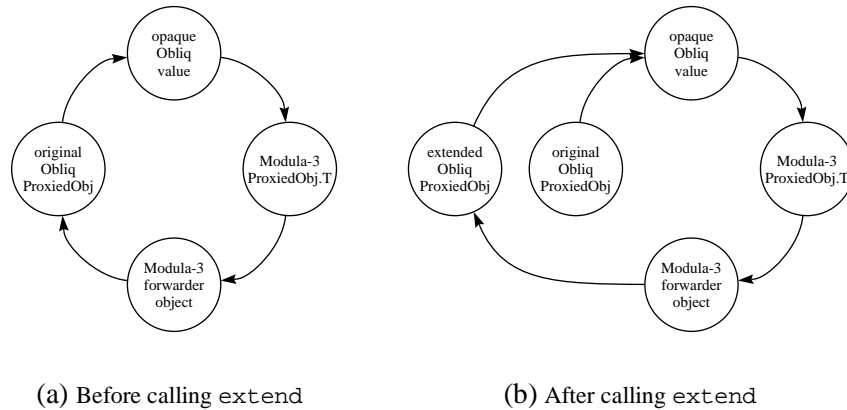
opaque Obliq value

original Obliq ProxiedObj

Modula-3 ProxiedObj.T

Modula-3 forwarder object

(a) Before calling extend

opaque Obliq value

extended Obliq ProxiedObj

original Obliq ProxiedObj

Modula-3 ProxiedObj.T

Modula-3 forwarder object

(b) After calling extend